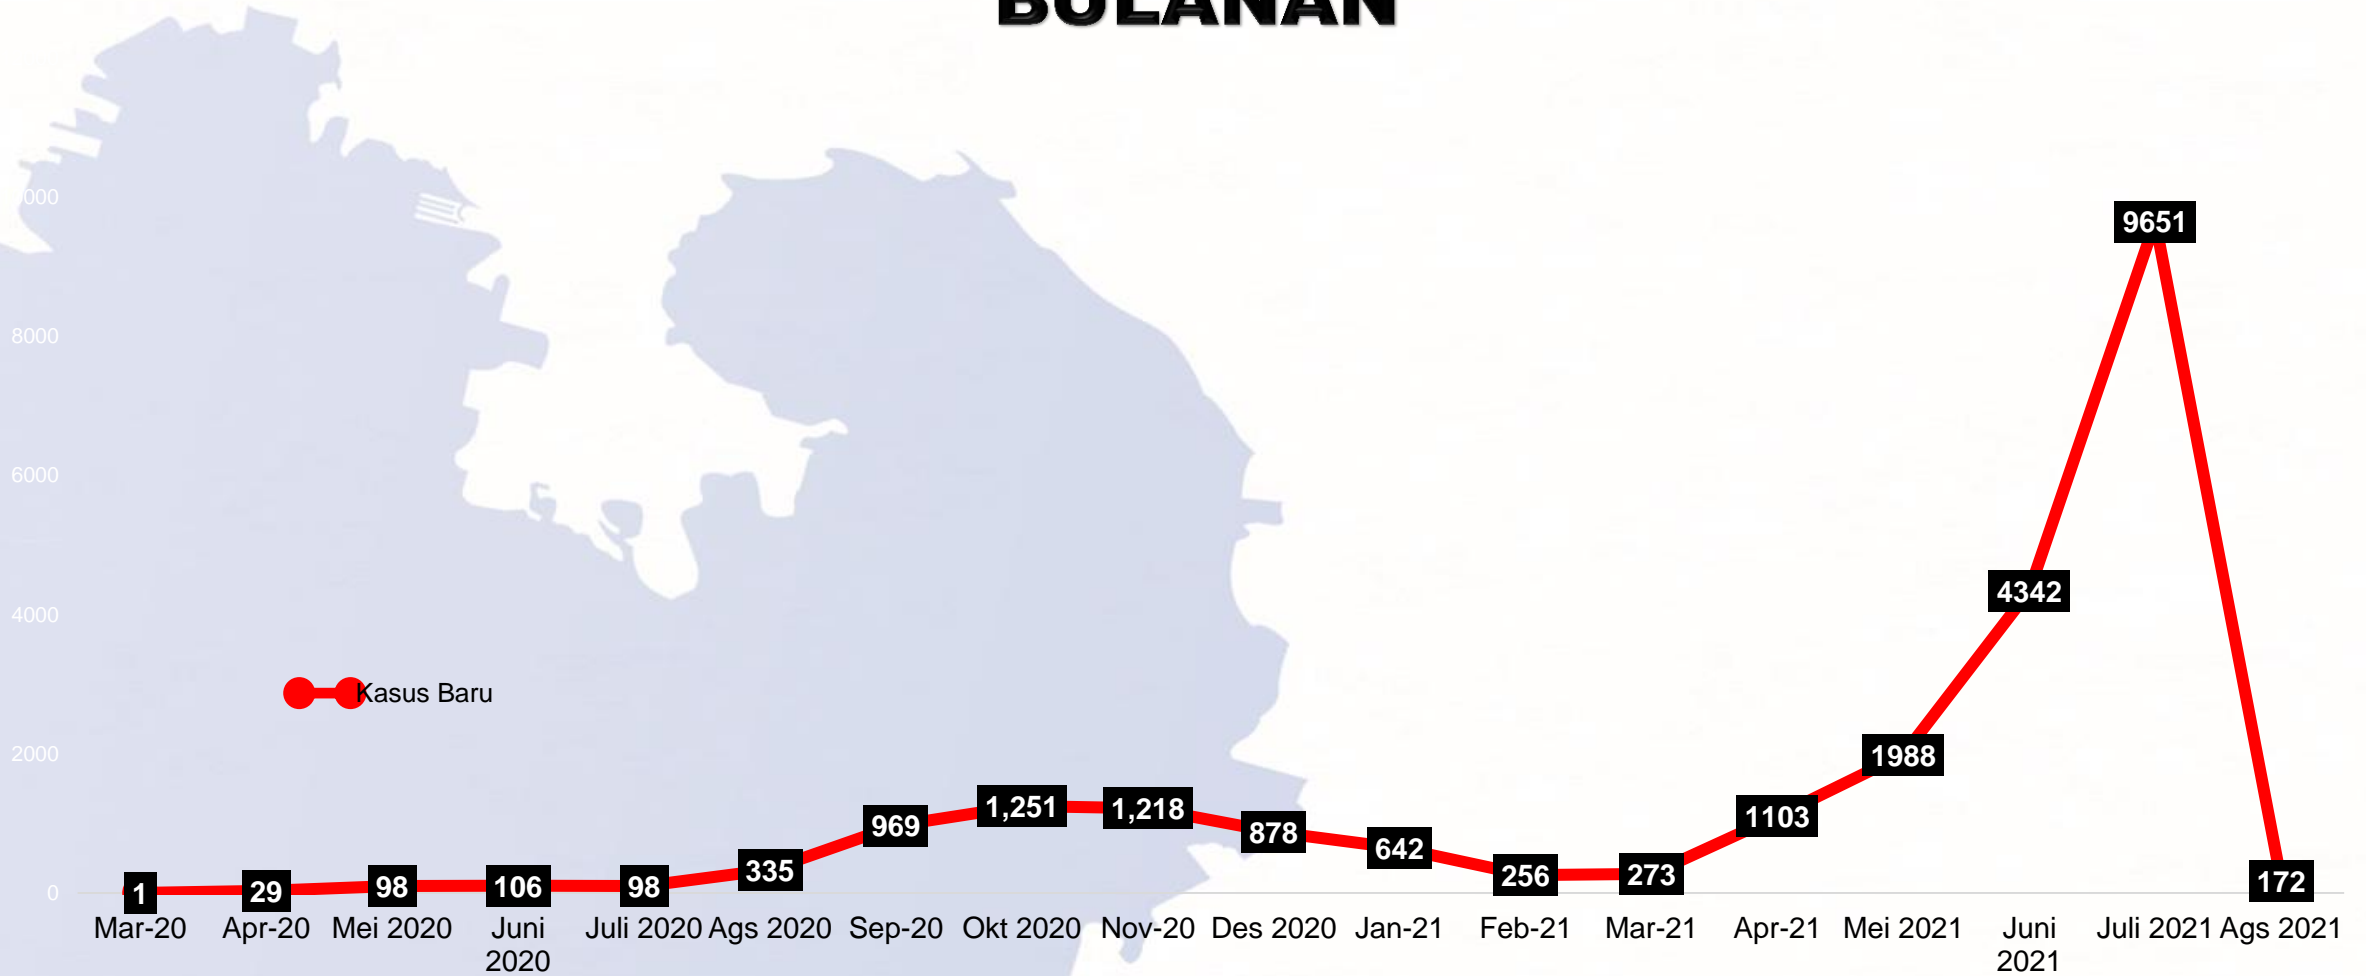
BULANAN

000
8000
6000
4000
2000
0

Kasus Baru

1
29
98
106
98
335
969
1,251
1,218
878
642
256
273
1103
1988
4342
9651
172

Mar-20
Apr-20
Mei 2020
Juni 2020
Juli 2020
Ags 2020
Sep-20
Okt 2020
Nov-20
Des 2020
Jan-21
Feb-21
Mar-21
Apr-21
Mei 2021
Juni 2021
Juli 2021
Ags 2021